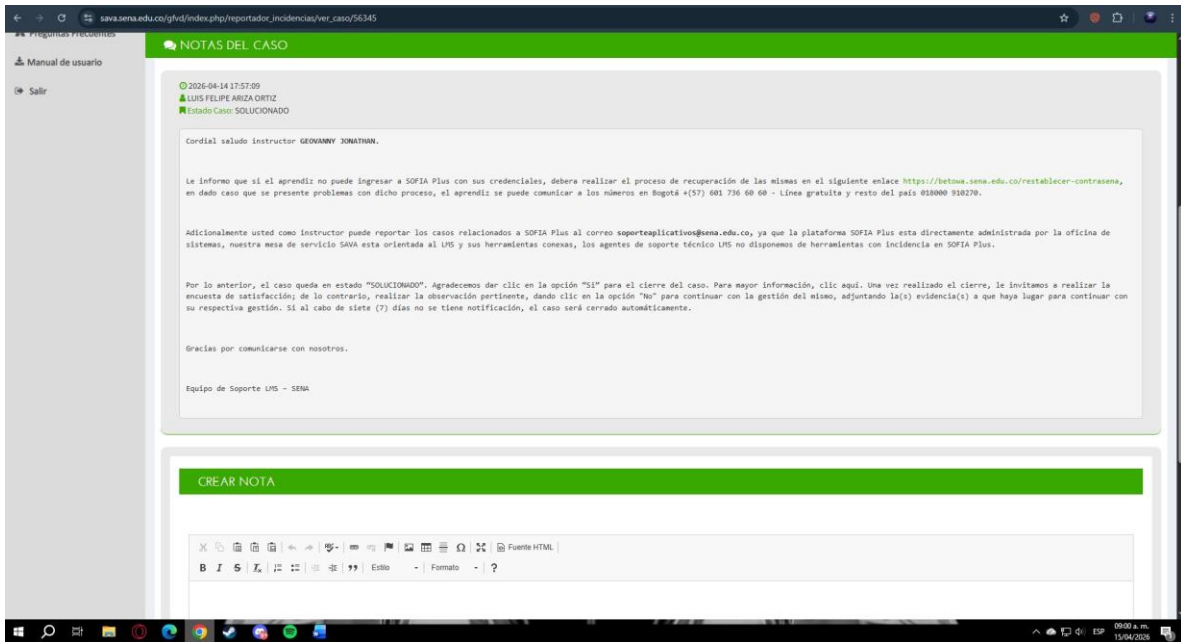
sava.sena.edu.co/gfvd/index.php/reportador_incidencias/ver_caso/56345

Preguntas Frecuentes

Manual de usuario

Salir

NOTAS DEL CASO

2026-04-14 17:57:09
LUIS FELIPE ARIZA ORTIZ
Estado Caso: SOLUCIONADO

Cordial saludo instructor GEOVANNY JONATHAN.

Le informo que si el aprendiz no puede ingresar a SOFIA Plus con sus credenciales, debera realizar el proceso de recuperación de las mismas en el siguiente enlace https://betowa.sena.edu.co/restablecer-contrasena, en dado caso que se presente problemas con dicho proceso, el aprendiz se puede comunicar a los números en Bogotá +(57) 601 736 60 60 - Línea gratuita y resto del país 018000 910270.

Adicionalmente usted como instructor puede reportar los casos relacionados a SOFIA Plus al correo soporteaplicativos@sena.edu.co, ya que la plataforma SOFIA Plus esta directamente administrada por la oficina de sistemas, nuestra mesa de servicio SAVA esta orientada al LMS y sus herramientas conexas, los agentes de soporte técnico LMS no disponemos de herramientas con incidencia en SOFIA Plus.

Por lo anterior, el caso queda en estado "SOLUCIONADO". Agradecemos dar clic en la opción "Si" para el cierre del caso. Para mayor información, clic aquí. Una vez realizado el cierre, le invitamos a realizar la encuesta de satisfacción; de lo contrario, realizar la observación pertinente, dando clic en la opción "No" para continuar con la gestión del mismo, adjuntando la(s) evidencia(s) a que haya lugar para continuar con su respectiva gestión. Si al cabo de siete (7) días no se tiene notificación, el caso será cerrado automáticamente.

Gracias por comunicarse con nosotros.

Equipo de Soporte LMS - SENA

CREAR NOTA

Fuente HTML

B I S Estilo Formato ?

ESP 09:00 a. m. 15/04/2026